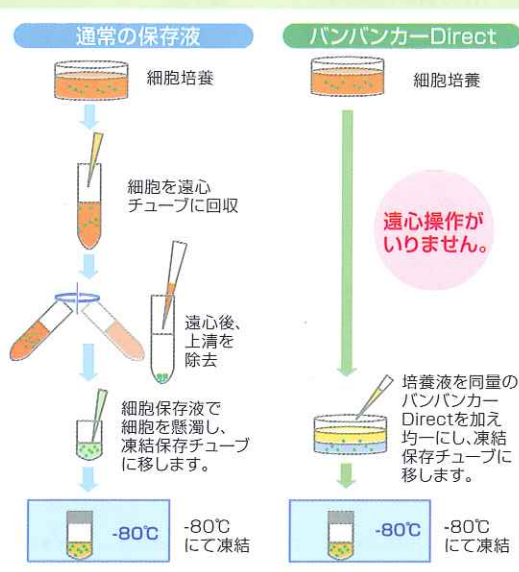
通常の保存液

細胞培養

細胞を遠心チューブに回収

遠心後、上清を除去

細胞保存液で細胞を懸濁し、凍結保存チューブに移します。

-80℃

-80℃にて凍結

バンバンカーDirect

細胞培養

遠心操作がいりません。

培養液を同量のバンバンカーDirectを加え均一にし、凍結保存チューブに移します。

-80℃

-80℃にて凍結